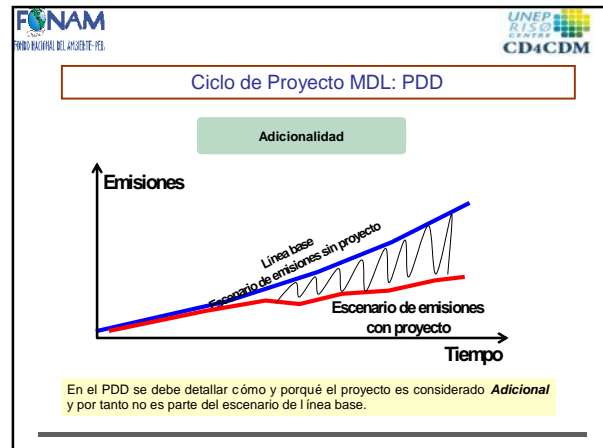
FONAM
FONDO NACIONAL DEL AMBIENTE-PERÚ

UNEP RISØ CENTRE
CD4CDM

Ciclo de Proyecto MDL: PDD

Adicionalidad

Emisiones

Línea base
Escenario de emisiones sin proyecto

Escenario de emisiones con proyecto

Tiempo

En el PDD se debe detallar cómo y porqué el proyecto es considerado ***Adicional*** y por tanto no es parte del escenario de línea base.